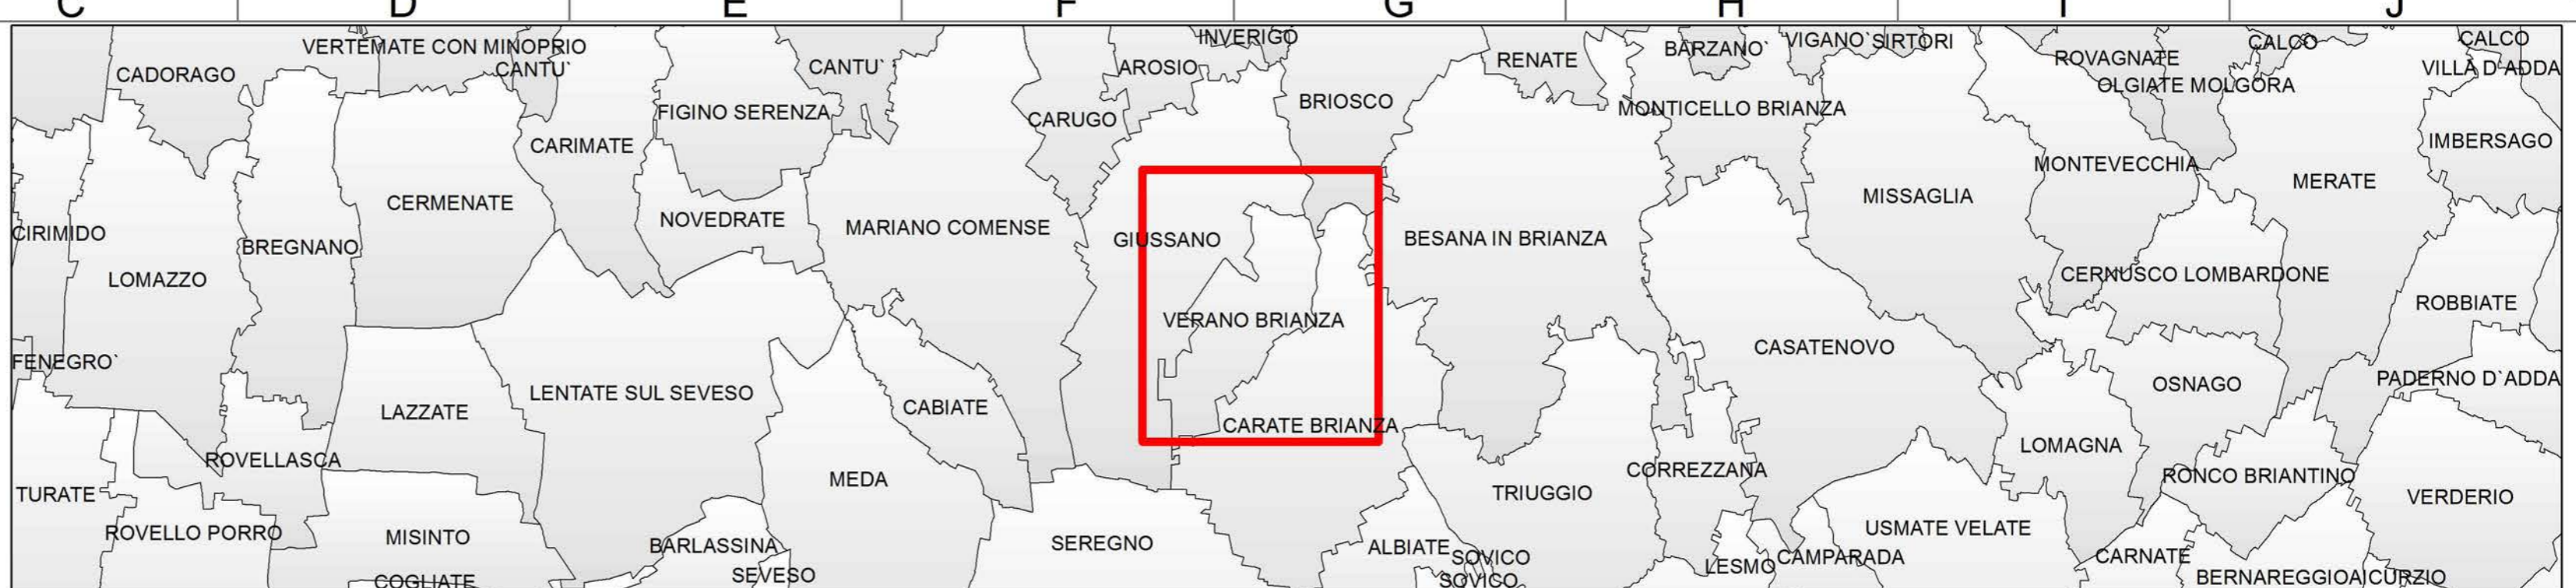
C D E F G H I J

VERTEMATE CON MINOPRIO
CADORAGO
CANTU`
CANTU`
INVERIGO
AROSIO
RENATE
BARZANO`
VIGANO`SIRTORI
ROVAGNATE
CALCO
CALCO
VILLA D`ADDA
OLGIATE MOLGORA
FIGINO SERENZA
CARUGO
BRIOSCO
MONTICELLO BRIANZA
CARIMATE
IMBERSAGO
MONTEVECCHIA
MERATE
CERMENATE
NOVEDRATE
MISSAGLIA
MARIANO COMENSE
CIRIMIDO
GIUSSANO
BESANA IN BRIANZA
BREGNANO
LOMAZZO
CERNUSCO LOMBARDONE
ROBBIATE
VERANO BRIANZA
CASATENOVO
FENEGRO`
PADERNO D`ADDA
OSNAGO
LENTATE SUL SEVESO
CABIATE
LAZZATE
CARATE BRIANZA
LOMAGNA
ROVELLASCA
CORREZZANA
MEDA
TRIUGGIO
RONCO BRIANTINO
TURATE
VERDERIO
ROVELLO PORRO
USMATE VELATE
MISINTO
SEREGNO
ALBIATE
SOVICO
BARLASSINA
CARNATE
LESMO
CAMPARADA
SEVESO
COGLIATE
SOVICO
BERNAREGGIO
AICURZIO